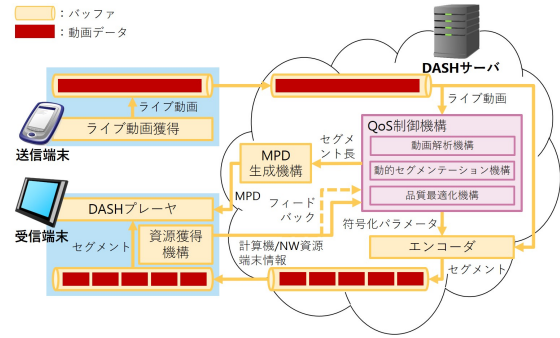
：バッファ
：動画データ

DASHサーバ

ライブ動画

送信端末

ライブ動画獲得

ライブ動画

QoS制御機構

動画解析機構

動的セグメンテーション機構

品質最適化機構

セグメント長

MPD生成機構

MPD

受信端末

DASHプレーヤ

フィードバック

符号化パラメータ

セグメント

資源獲得機構

計算機/NW資源
端末情報

エンコーダ

セグメント